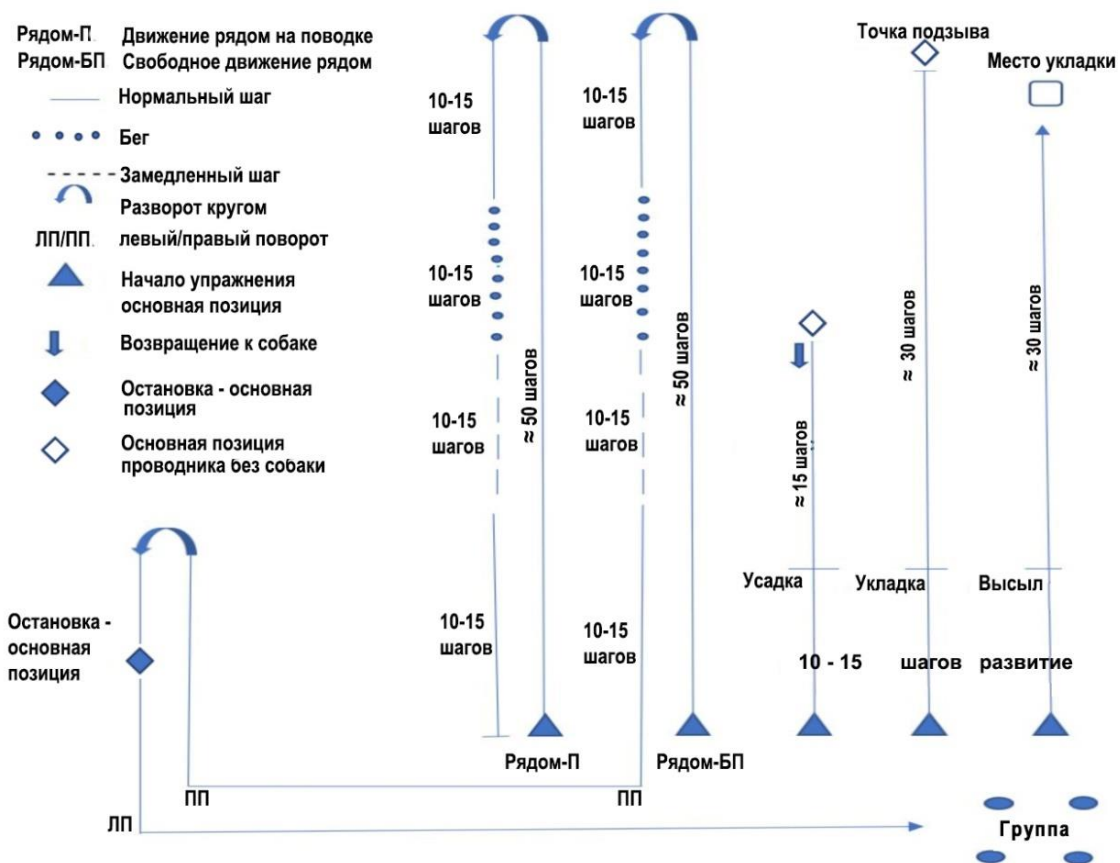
Рядом-П Движение рядом на поводке
Рядом-БП Свободное движение рядом

Нормальный шаг

Бег

Замедленный шаг

Разворот кругом

ЛП/ПП левый/правый поворот

Начало упражнения основная позиция

Возвращение к собаке

Остановка - основная позиция

Основная позиция проводника без собаки

10-15 шагов

10-15 шагов

10-15 шагов

10-15 шагов

≈ 50 шагов

10-15 шагов

10-15 шагов

10-15 шагов

10-15 шагов

≈ 50 шагов

Точка подзыва

Место укладки

≈ 15 шагов

≈ 30 шагов

≈ 30 шагов

Усадка

Укладка

Высыл

10 - 15 шагов развитие

Остановка - основная позиция

Рядом-П

Рядом-БП

ПП

ПП

ЛП

Группа